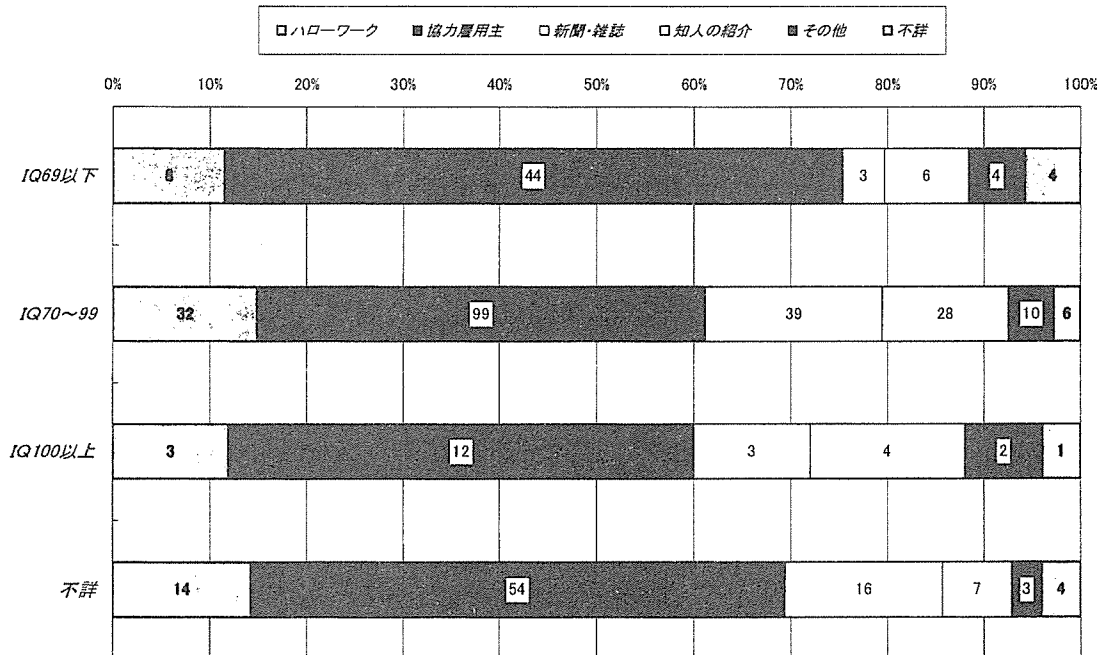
□ハローワーク ■協力雇用主 □新聞・雑誌 □知人の紹介 ■その他 □不詳

0% 10% 20% 30% 40% 50% 60% 70% 80% 90% 100%

IQ69以下 8 44 3 6 4 4

IQ70～99 32 99 39 28 10 6

IQ100以上 3 12 3 4 2 1

不詳 14 54 16 7 3 4